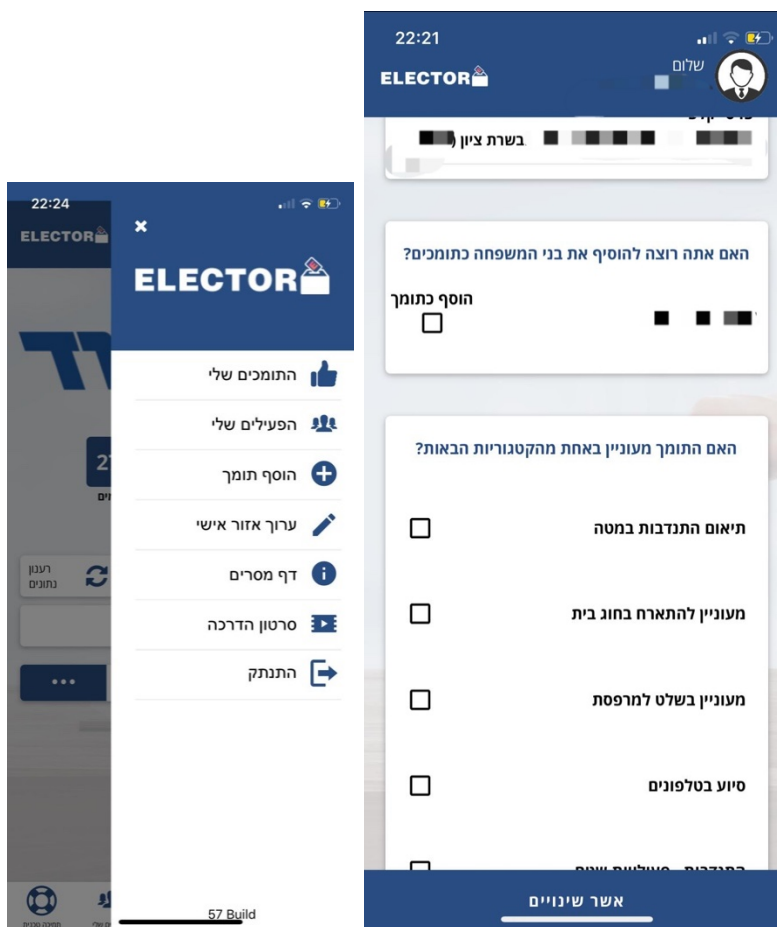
22:24
ELECTOR
×
ELECTOR
התומכים שלי
הפעילים שלי
הוסף תומך
ערוך אזור אישי
דף מסרים
סרטון הדרכה
התנתק
רענון נתונים
57 Build

22:21
ELECTOR
שלום
בשרת ציון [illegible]

האם אתה רוצה להוסיף את בני המשפחה כתומכים?
הוסף כתומך

האם התומך מעוניין באחת מהקטגוריות הבאות?
תיאום התנדבות במטה
מעוניין להתארח בחוג בית
מעוניין בשלט למרפסת
סיוע בטלפונים
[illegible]
אשר שינויים